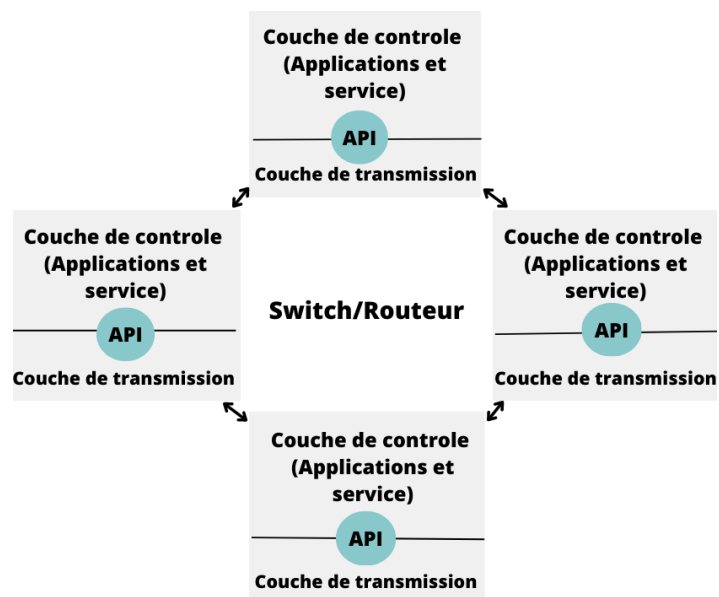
Couche de controle (Applications et service)

API

Couche de transmission

Couche de controle (Applications et service)

API

Couche de transmission

Switch/Routeur

Couche de controle (Applications et service)

API

Couche de transmission

Couche de controle (Applications et service)

API

Couche de transmission